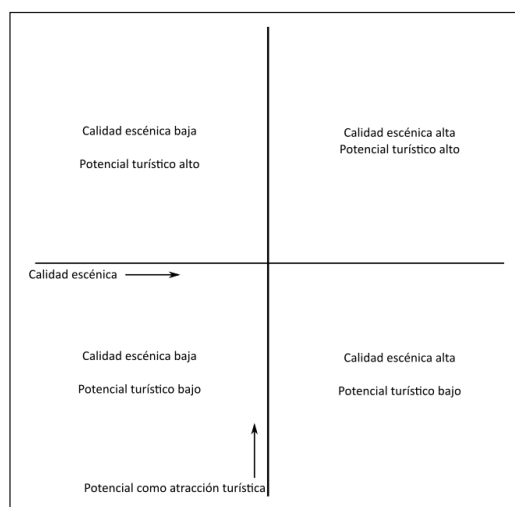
Calidad escénica baja

Potencial turístico alto

Calidad escénica alta
Potencial turístico alto

Calidad escénica

Calidad escénica baja

Potencial turístico bajo

Calidad escénica alta

Potencial turístico bajo

Potencial como atracción turística